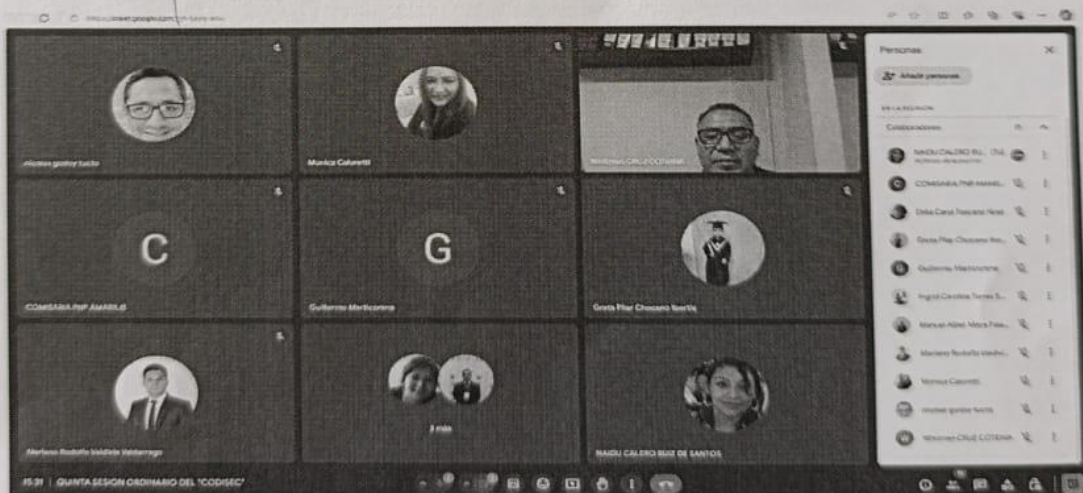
https://meet.google.com/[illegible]

Personas

Añadir personas

EN LA REUNIÓN

Colaboradores

NAIDU CALERO RU... (Tú)
Gestionar Anfitriones

COMISARIA PNP AMARIS

Delia Caroll Pescador Rosa

Greta Pilar Chocano Ibe...

Guillermo Marticorena

Ingrid Carolina Torres S...

Manuel Albert Mora Faja...

Mariano Rodolfo Valdivi...

Monica Calorett

irisdael gastes tucto

Wenceslao CRUZ COTERA

irisdael gastes tucto

Monica Calorett

Wenceslao CRUZ COTERA

C

COMISARIA PNP AMARIS

G

Guillermo Marticorena

Greta Pilar Chocano Ibe...

Mariano Rodolfo Valdivia Valderrago

2 más

NAIDU CALERO RUIZ DE SANTOS

15:31 | QUINTA SESION ORDINARIO DEL "CODISEC"